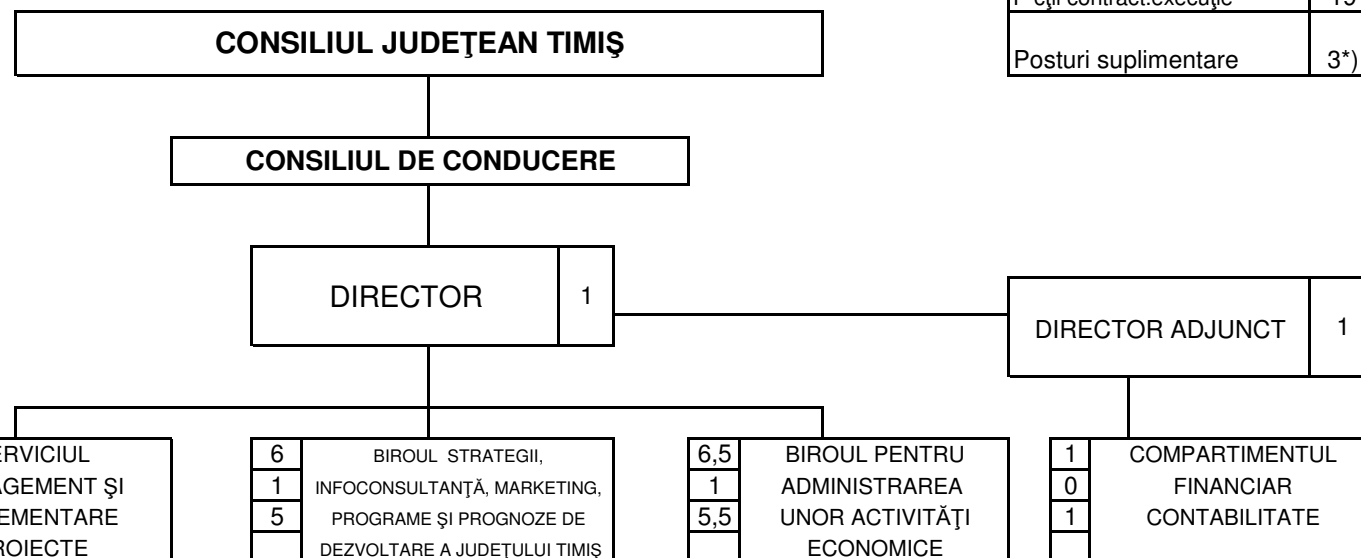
P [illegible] contract.execuţie | 15

Posturi suplimentare | 3*)

CONSILIUL JUDEŢEAN TIMIŞ

CONSILIUL DE CONDUCERE

DIRECTOR 1

DIRECTOR ADJUNCT 1

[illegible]ERVICIUL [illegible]AGEMENT ŞI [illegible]EMENTARE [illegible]ROIECTE

6
1
5

BIROUL STRATEGII, INFOCONSULTANŢĂ, MARKETING, PROGRAME ŞI PROGNOZE DE DEZVOLTARE A JUDEŢULUI TIMIŞ

6,5
1
5,5

BIROUL PENTRU ADMINISTRAREA UNOR ACTIVITĂŢI ECONOMICE

1
0
1

COMPARTIMENTUL FINANCIAR CONTABILITATE